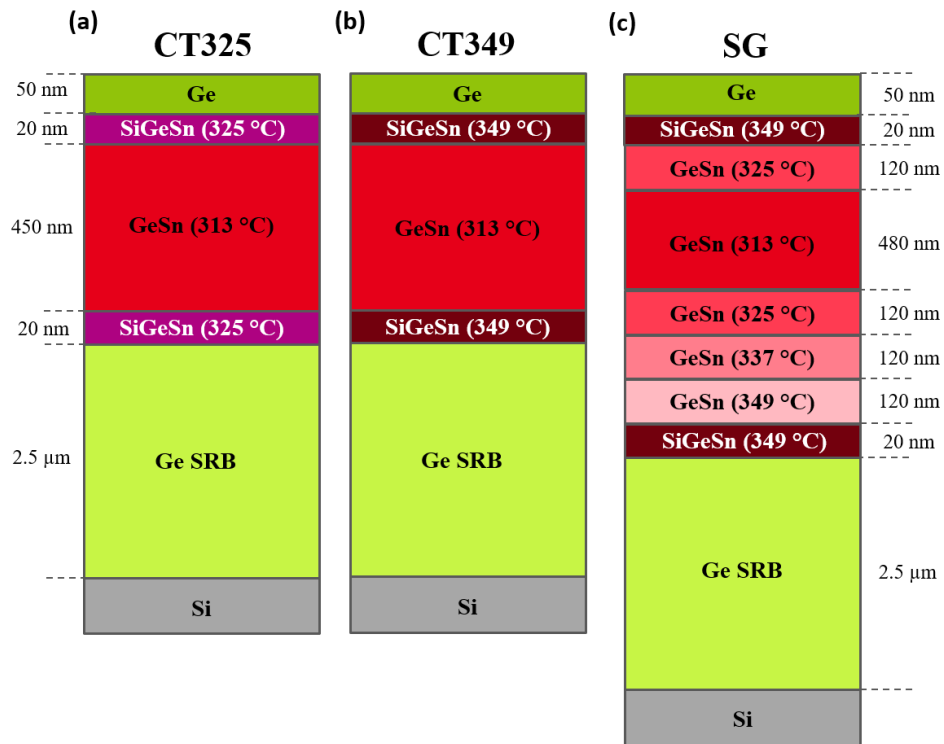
(a)
CT325

50 nm
Ge
20 nm
SiGeSn (325 °C)
450 nm
GeSn (313 °C)
20 nm
SiGeSn (325 °C)
2.5 μm
Ge SRB
Si

(b)
CT349

Ge
SiGeSn (349 °C)
GeSn (313 °C)
SiGeSn (349 °C)
Ge SRB
Si

(c)
SG

Ge
50 nm
SiGeSn (349 °C)
20 nm
GeSn (325 °C)
120 nm
GeSn (313 °C)
480 nm
GeSn (325 °C)
120 nm
GeSn (337 °C)
120 nm
GeSn (349 °C)
120 nm
SiGeSn (349 °C)
20 nm
Ge SRB
2.5 μm
Si